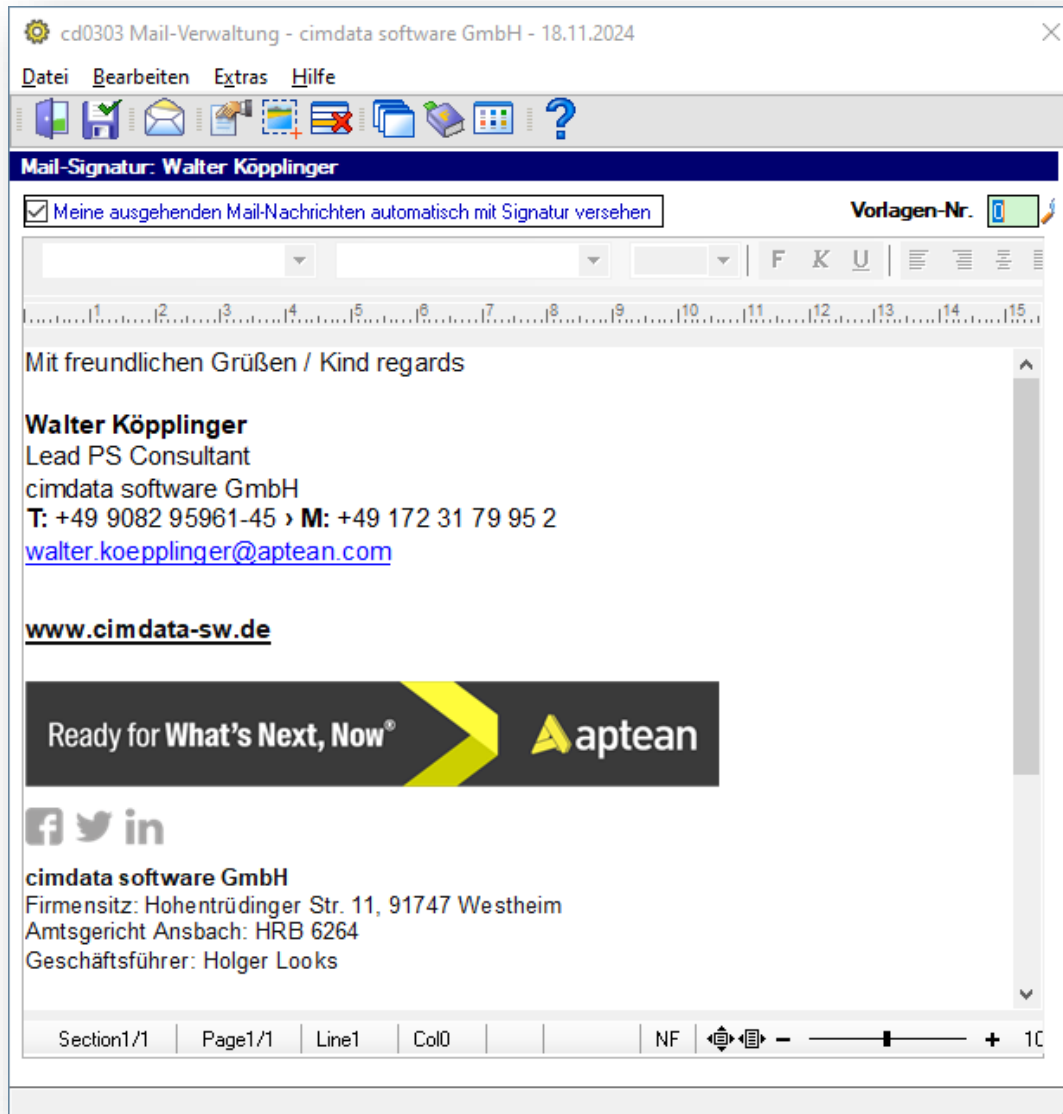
cd0303 Mail-Verwaltung - cimdata software GmbH - 18.11.2024

Datei Bearbeiten Extras Hilfe

Mail-Signatur: Walter Köpplinger

Meine ausgehenden Mail-Nachrichten automatisch mit Signatur versehen

Vorlagen-Nr. 0

F K U

1 2 3 4 5 6 7 8 9 10 11 12 13 14 15

Mit freundlichen Grüßen / Kind regards

**Walter Köpplinger**
Lead PS Consultant
cimdata software GmbH
**T:** +49 9082 95961-45 **› M:** +49 172 31 79 95 2
walter.koepplinger@aptean.com

**www.cimdata-sw.de**

Ready for **What's Next, Now**® aptean

**cimdata software GmbH**
Firmensitz: Hohentrüdinger Str. 11, 91747 Westheim
Amtsgericht Ansbach: HRB 6264
Geschäftsführer: Holger Looks

Section1/1 Page1/1 Line1 Col0 NF − + 1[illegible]